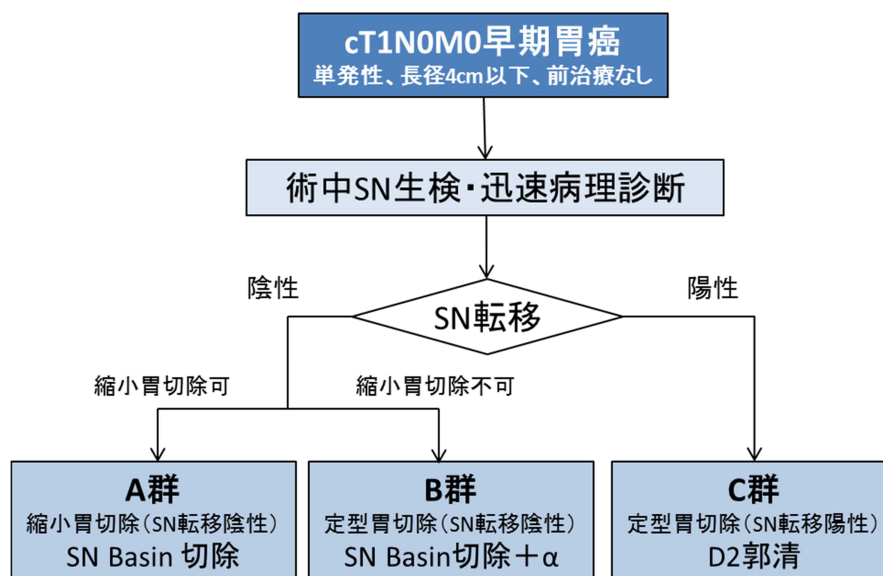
cT1N0M0早期胃癌
単発性、長径4cm以下、前治療なし

術中SN生検・迅速病理診断

陰性

SN転移

陽性

縮小胃切除可

縮小胃切除不可

A群
縮小胃切除（SN転移陰性）
SN Basin 切除

B群
定型胃切除（SN転移陰性）
SN Basin切除＋α

C群
定型胃切除（SN転移陽性）
D2郭清